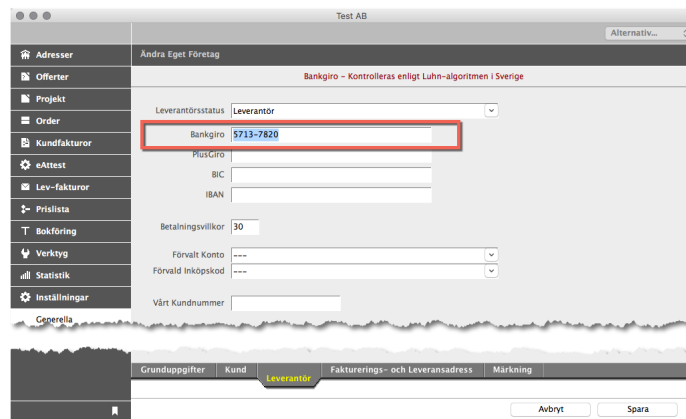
Test AB

Alternativ...

Adresser
Offerter
Projekt
Order
Kundfakturor
eAttest
Lev-fakturor
Prislista
Bokföring
Verktyg
Statistik
Inställningar
Generella

Ändra Eget Företag

Bankgiro – Kontrolleras enligt Luhn-algoritmen i Sverige

Leverantörsstatus Leverantör

Bankgiro 5713-7820

PlusGiro

BIC

IBAN

Betalningsvillkor 30

Förvalt Konto ---

Förvald Inköpskod ---

Vårt Kundnummer

Grunduppgifter | Kund | Leverantör | Fakturerings- och Leveransadress | Märkning

Avbryt
Spara